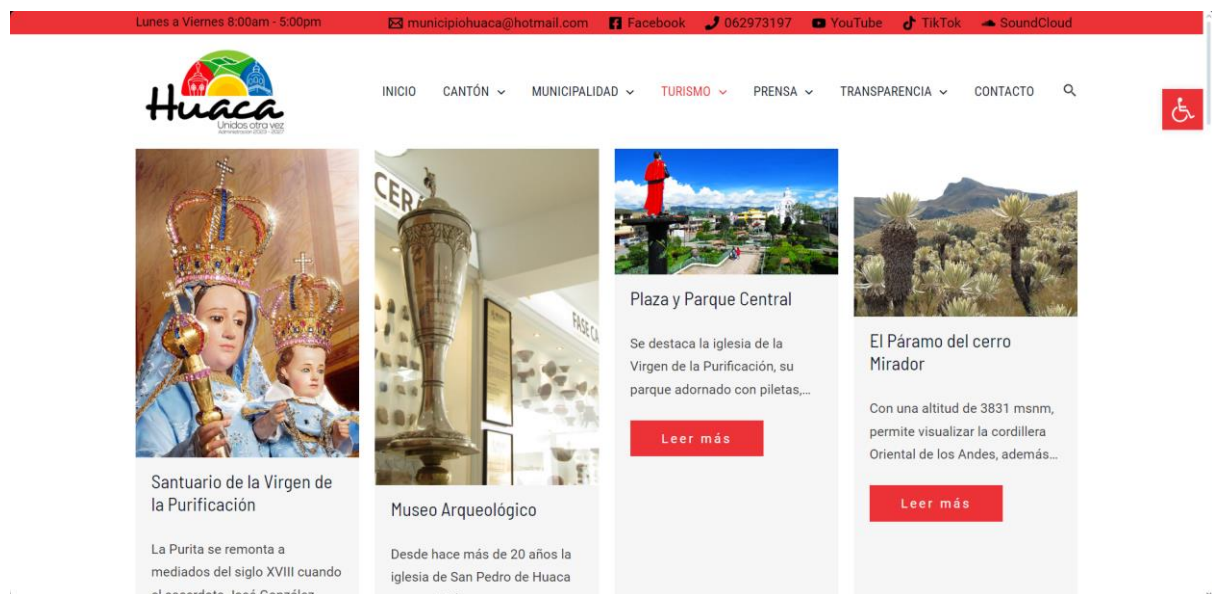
Lunes a Viernes 8:00am - 5:00pm municipiohuaca@hotmail.com Facebook 062973197 YouTube TikTok SoundCloud

Huaca
Unidos otra vez

INICIO CANTÓN MUNICIPALIDAD TURISMO PRENSA TRANSPARENCIA CONTACTO

Santuario de la Virgen de la Purificación

La Purita se remonta a mediados del siglo XVIII cuando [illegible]

Museo Arqueológico

Desde hace más de 20 años la iglesia de San Pedro de Huaca

Plaza y Parque Central

Se destaca la iglesia de la Virgen de la Purificación, su parque adornado con piletas,...

Leer más

El Páramo del cerro Mirador

Con una altitud de 3831 msnm, permite visualizar la cordillera Oriental de los Andes, además...

Leer más